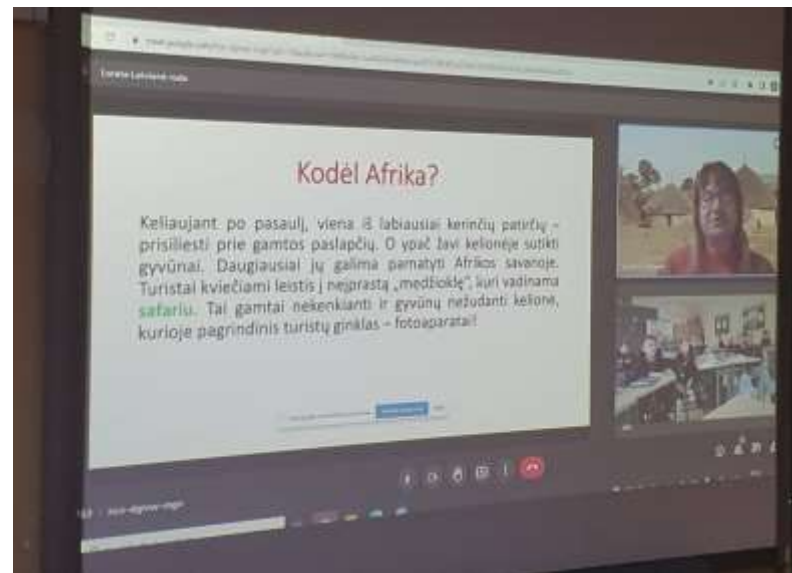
Kodėl Afrika?

Keliaujant po pasaulį, viena iš labiausiai kerinčių patirčių – prisiliesti prie gamtos paslapčių. O ypač žavi kelionėje sutikti gyvūnai. Daugiausiai jų galima pamatyti Afrikos savanoje. Turistai kviečiami leistis į neįprastą „medžioklę", kuri vadinama safariu. Tai gamtai nekenkianti ir gyvūnų nežudanti kelionė, kurioje pagrindinis turistų ginklas – fotoaparatas!